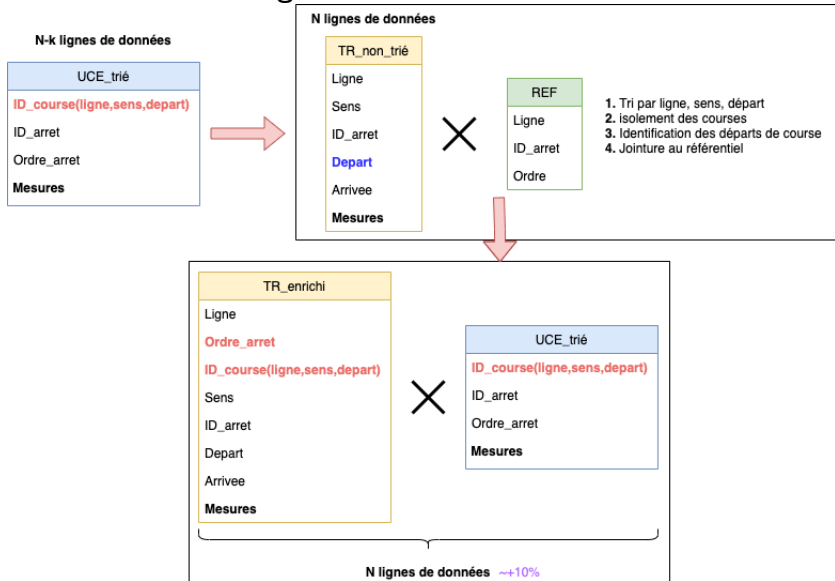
N-k lignes de données

| UCE_trié |
|---|
| ID_course(ligne,sens,depart) |
| ID_arret |
| Ordre_arret |
| Mesures |

N lignes de données

| TR_non_trié |
|---|
| Ligne |
| Sens |
| ID_arret |
| Depart |
| Arrivee |
| Mesures |

| REF |
|---|
| Ligne |
| ID_arret |
| Ordre |

1. Tri par ligne, sens, départ
2. isolement des courses
3. Identification des départs de course
4. Jointure au référentiel

| TR_enrichi |
|---|
| Ligne |
| Ordre_arret |
| ID_course(ligne,sens,depart) |
| Sens |
| ID_arret |
| Depart |
| Arrivee |
| Mesures |

| UCE_trié |
|---|
| ID_course(ligne,sens,depart) |
| ID_arret |
| Ordre_arret |
| Mesures |

N lignes de données ~+10%